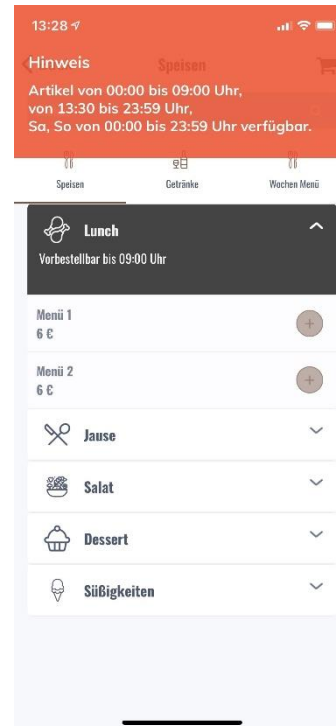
13:28

Hinweis
Artikel von 00:00 bis 09:00 Uhr, von 13:30 bis 23:59 Uhr, Sa, So von 00:00 bis 23:59 Uhr verfügbar.

Speisen

Speisen
Getränke
Wochen Menü

Lunch
Vorbestellbar bis 09:00 Uhr

Menü 1
6 €

Menü 2
6 €

Jause

Salat

Dessert

Süßigkeiten